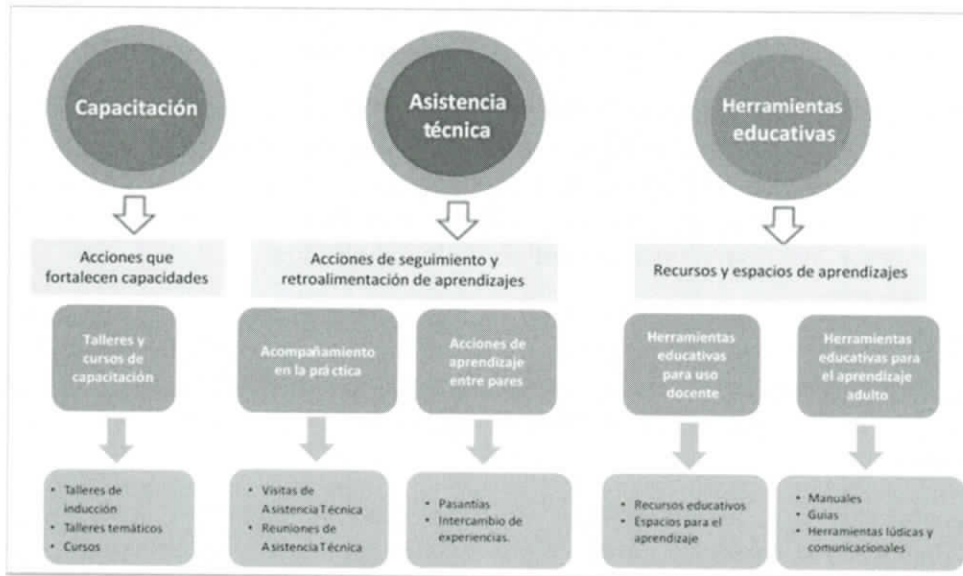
Capacitación

Asistencia técnica

Herramientas educativas

Acciones que fortalecen capacidades

Acciones de seguimiento y retroalimentación de aprendizajes

Recursos y espacios de aprendizajes

Talleres y cursos de capacitación

Acompañamiento en la práctica

Acciones de aprendizaje entre pares

Herramientas educativas para uso docente

Herramientas educativas para el aprendizaje adulto

- Talleres de inducción
- Talleres temáticos
- Cursos

- Visitas de Asistencia Técnica
- Reuniones de Asistencia Técnica

- Pasantías
- Intercambio de experiencias.

- Recursos educativos
- Espacios para el aprendizaje

- Manuales
- Guías
- Herramientas lúdicas y comunicacionales